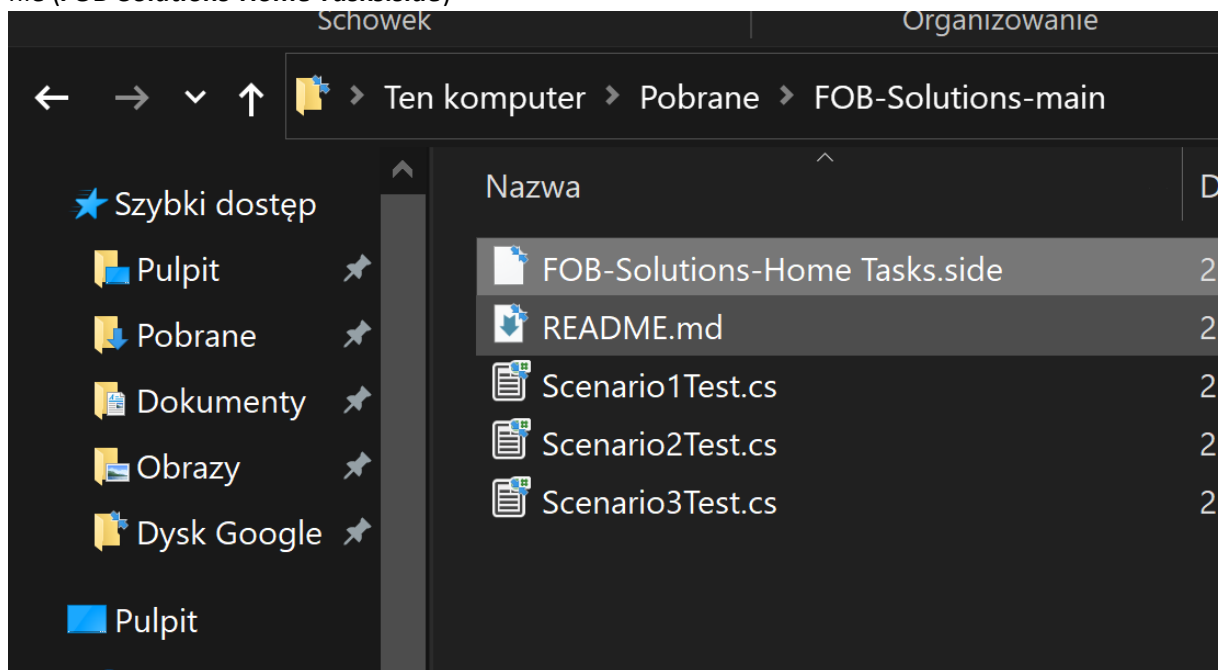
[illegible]

Schowek

Organizowanie

Ten komputer › Pobrane › FOB-Solutions-main

Szybki dostęp
Pulpit
Pobrane
Dokumenty
Obrazy
Dysk Google

Pulpit

Nazwa

D

FOB-Solutions-Home Tasks.side
README.md
Scenario1Test.cs
Scenario2Test.cs
Scenario3Test.cs

2
2
2
2
2